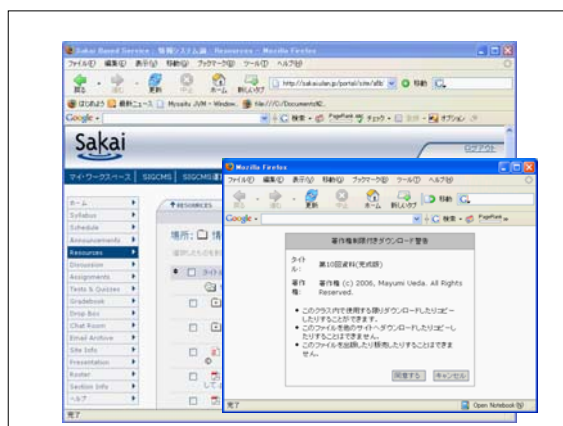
Sakai Based Service : 情報システム論 : Resources - Mozilla Firefox

ファイル(F) 編集(E) 表示(V) 移動(G) ブックマーク(B) ツール(T) ヘルプ(H)

戻る 進む 更新 中止 ホーム 新しいタブ

http://sakai.ulan.jp/portal/site/afb/ 移動

はじめよう 最新ニュース Mysaitu JVM - Window. file:///C:/Documents%2C

Google 検索 PageRank チェック オプション

Sakai

ログアウト

マイ・ワークスペース SIGCMS SIGCMS

ホーム
Syllabus
Schedule
Announcements
Resources
Discussion
Assignments
Tests & Quizzes
Gradebook
Drop Box
Chat Room
Email Archive
Site Info
Presentation
Roster
Section Info
ヘルプ

RESOURCES

場所: 情

タイトル

完了

Mozilla Firefox

ファイル(F) 編集(E) 表示(V) 移動(G) ブックマーク(B) ツール(T) ヘルプ(H)

戻る 進む 更新 中止 ホーム 新しいタブ

移動

Google 検索 PageRank

著作権制限付きダウンロード警告

タイトル: 第10回資料(完成版)

著作権: 著作権 (c) 2006, Mayumi Ueda. All Rights Reserved.

• このクラス内で使用する限りダウンロードしたりコピーしたりすることができます。
• このファイルを他のサイトへダウンロードしたりコピーしたりすることはできません。
• このファイルを出版したり販売したりすることはできません。

同意する キャンセル

完了

Open Notebook